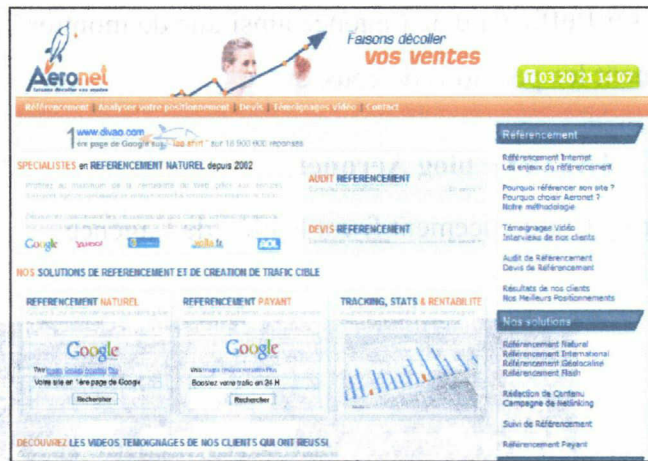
Aeronet

Faisons décoller vos ventes

03 20 21 14 07

Référencement | Analyser votre positionnement | Devis | Témoignages vidéo | Contact

www.divao.com
1ère page de Google sur "tee shirt" sur 18 900 000 réponses

SPECIALISTES en REFERENCEMENT NATUREL depuis 2002

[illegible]

Google Yahoo! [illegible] voila.fr AOL

AUDIT REFERENCEMENT

DEVIS REFERENCEMENT

NOS SOLUTIONS DE REFERENCEMENT ET DE CREATION DE TRAFIC CIBLE

REFERENCEMENT NATUREL

Google
Votre site en 1ère page de Google
Rechercher

REFERENCEMENT PAYANT

Google
Boostez votre trafic en 24 H
Rechercher

TRACKING, STATS & RENTABILITE

DECOUVREZ LES VIDEOS TEMOIGNAGES DE NOS CLIENTS QUI ONT REUSSI

Référencement

Référencement Internet
Les enjeux du référencement

Pourquoi référencer son site ?
Pourquoi choisir Aeronet ?
Notre méthodologie

Témoignages Vidéo
Interview de nos clients

Audit de Référencement
Devis de Référencement

Résultats de nos clients
Nos Meilleurs Positionnements

Nos solutions

Référencement Naturel
Référencement International
Référencement Géolocalisé
Référencement Flash

Rédaction de Contenu
Campagne de Netlinking

Suivi de Référencement

Référencement Payant